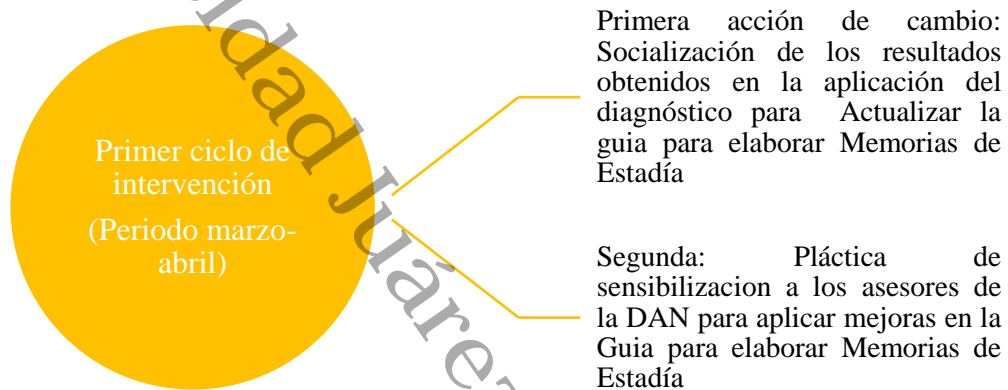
Primer ciclo de intervención

(Periodo marzo-abril)

Primera acción de cambio: Socialización de los resultados obtenidos en la aplicación del diagnóstico para Actualizar la guia para elaborar Memorias de Estadía

Segunda: Pláctica de sensibilizacion a los asesores de la DAN para aplicar mejoras en la Guia para elaborar Memorias de Estadía

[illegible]dad Juáre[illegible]